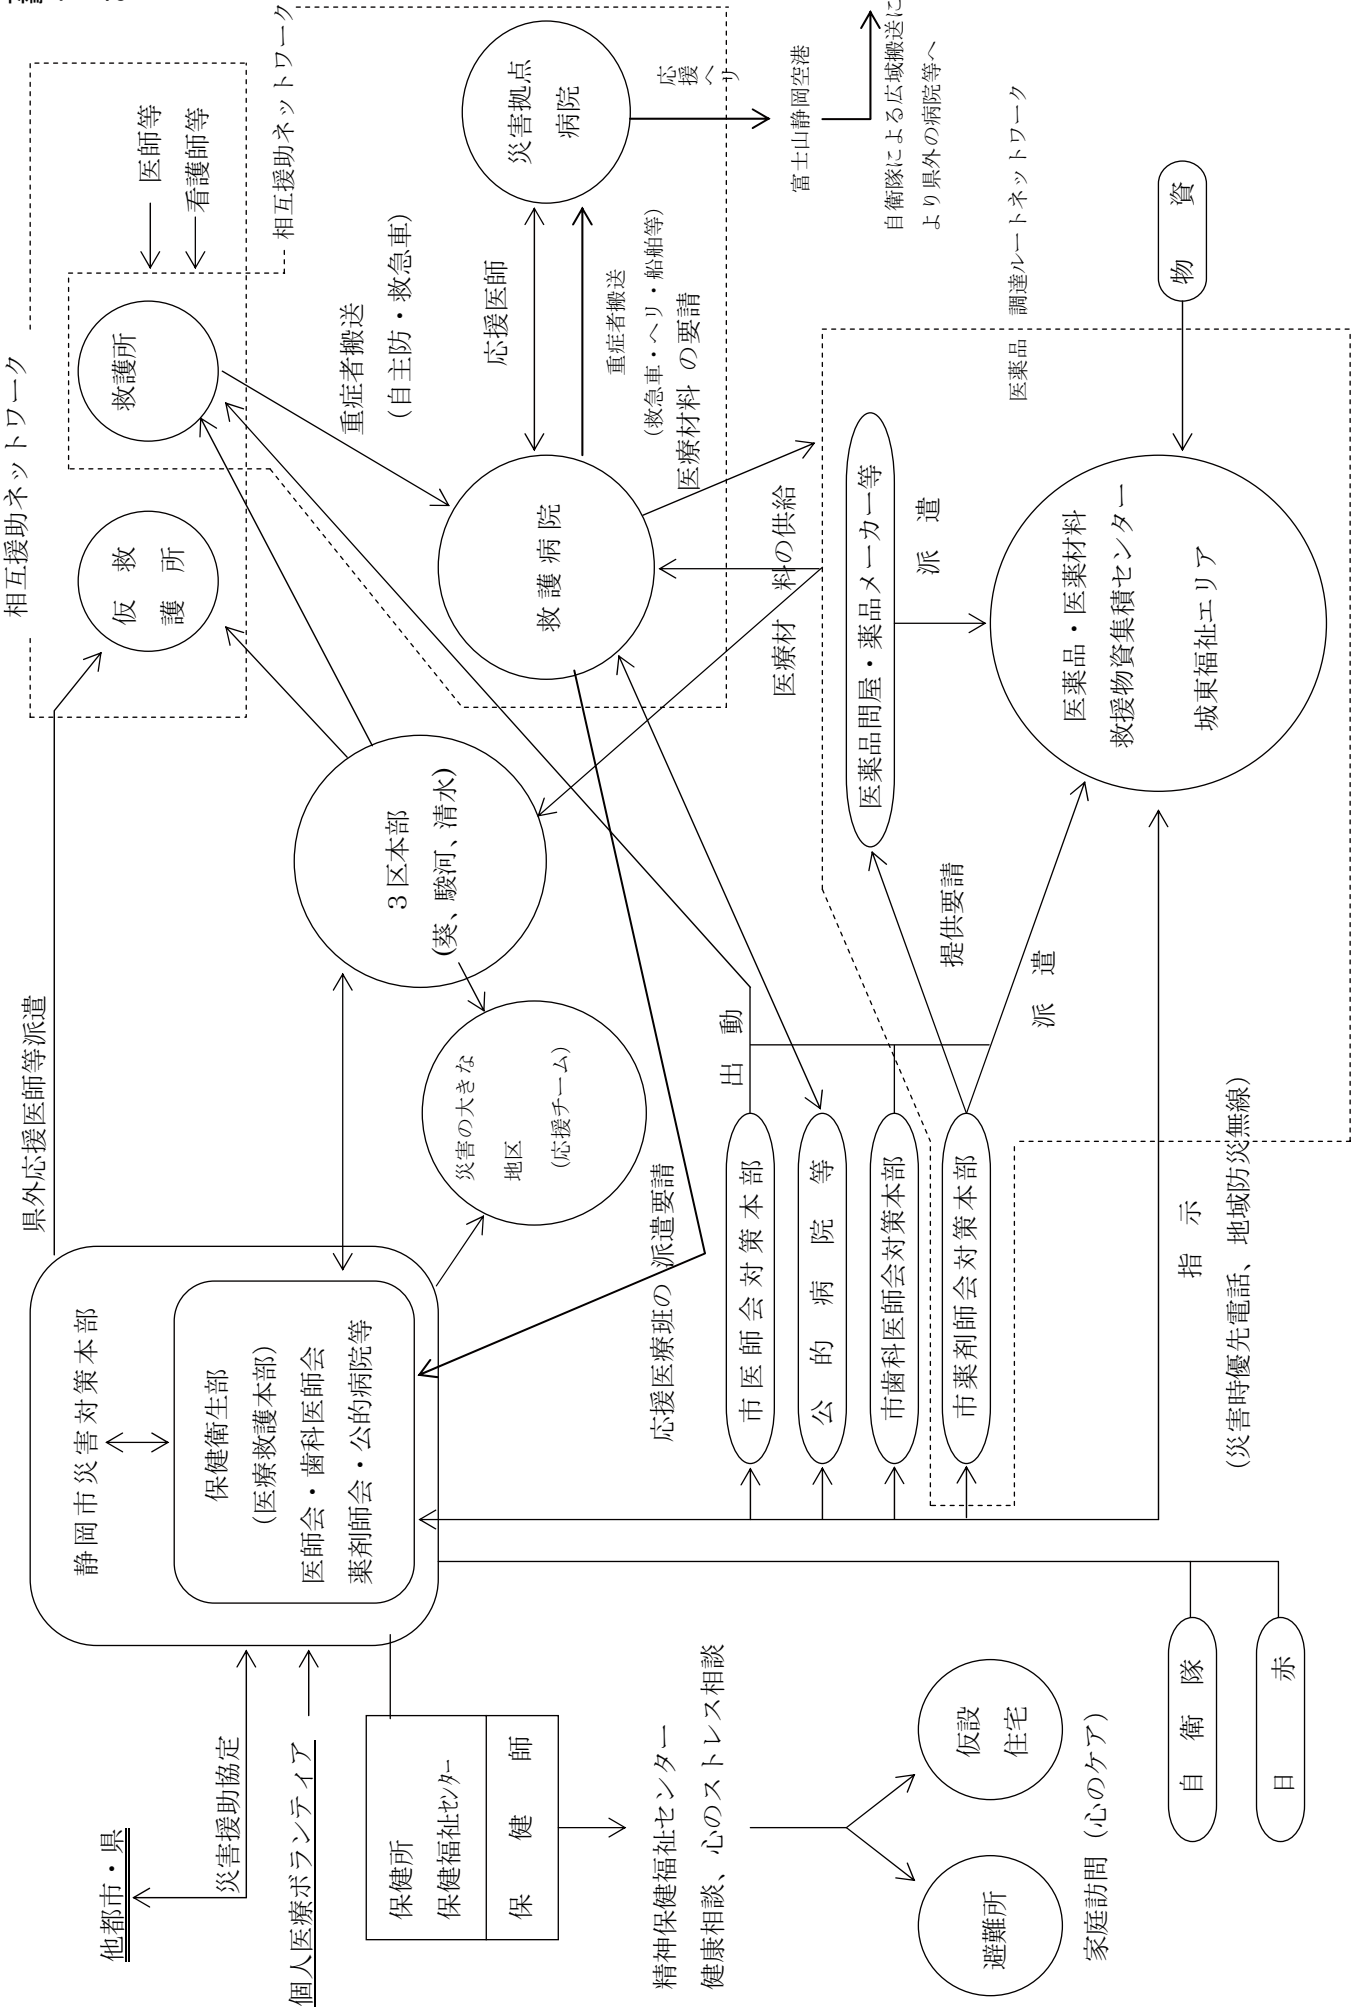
相互援助ネットワーク

医師等
看護師等

相互援助ネットワーク

救護所

仮救護所

災害拠点病院

応援へ

富士山静岡空港

自衛隊による広域搬送により県外の病院等へ

重症者搬送
（自主防・救急車）

応援医師

重症者搬送
（救急車・ヘリ・船舶等）
医療材料の要請

救護病院

医療材料の供給

調達ルートネットワーク

医薬品

物資

医薬品問屋・薬品メーカー等

派遣

医薬品・医薬材料
救援物資集積センター
城東福祉エリア

県外応援医師等派遣

3区本部
（葵、駿河、清水）

災害の大きな地区
（応援チーム）

出動

提供要請

派遣

応援医療班の派遣要請

静岡市災害対策本部

保健衛生部
（医療救護本部）
医師会・歯科医師会
薬剤師会・公的病院等

市医師会対策本部

公的病院等

市歯科医師会対策本部

市薬剤師会対策本部

指示
（災害時優先電話、地域防災無線）

他都市・県

災害援助協定

個人医療ボランティア

保健所
保健福祉センター
保健師

精神保健福祉センター
健康相談、心のストレス相談

仮設住宅

避難所

家庭訪問（心のケア）

自衛隊

日赤